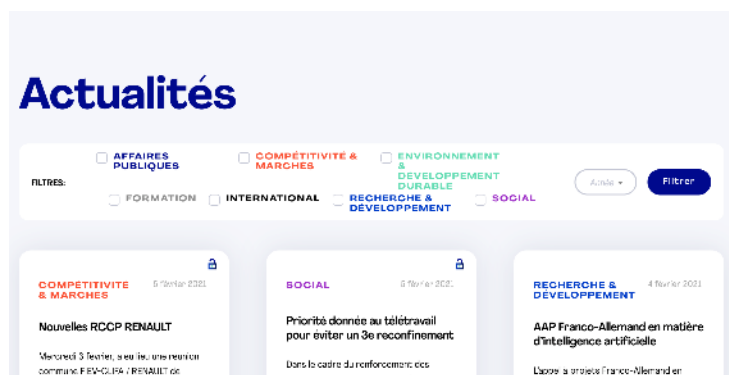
Actualités

FILTRES:

AFFAIRES PUBLIQUES

COMPÉTITIVITÉ & MARCHES

ENVIRONNEMENT & DEVELOPPEMENT DURABLE

FORMATION

INTERNATIONAL

RECHERCHE & DÉVELOPPEMENT

SOCIAL

Année

Filtrer

COMPETITIVITE & MARCHES

5 février 2021

Nouvelles RCCP RENAULT

Mercredi 3 février, s'est tenue une réunion commune FEV-CLIPA / RENAULT de

SOCIAL

5 février 2021

Priorité donnée au télétravail pour éviter un 3e reconfinement

Dans le cadre du renforcement des

RECHERCHE & DEVELOPPEMENT

4 février 2021

AAP Franco-Allemand en matière d'intelligence artificielle

L'appel à projets Franco-Allemand en